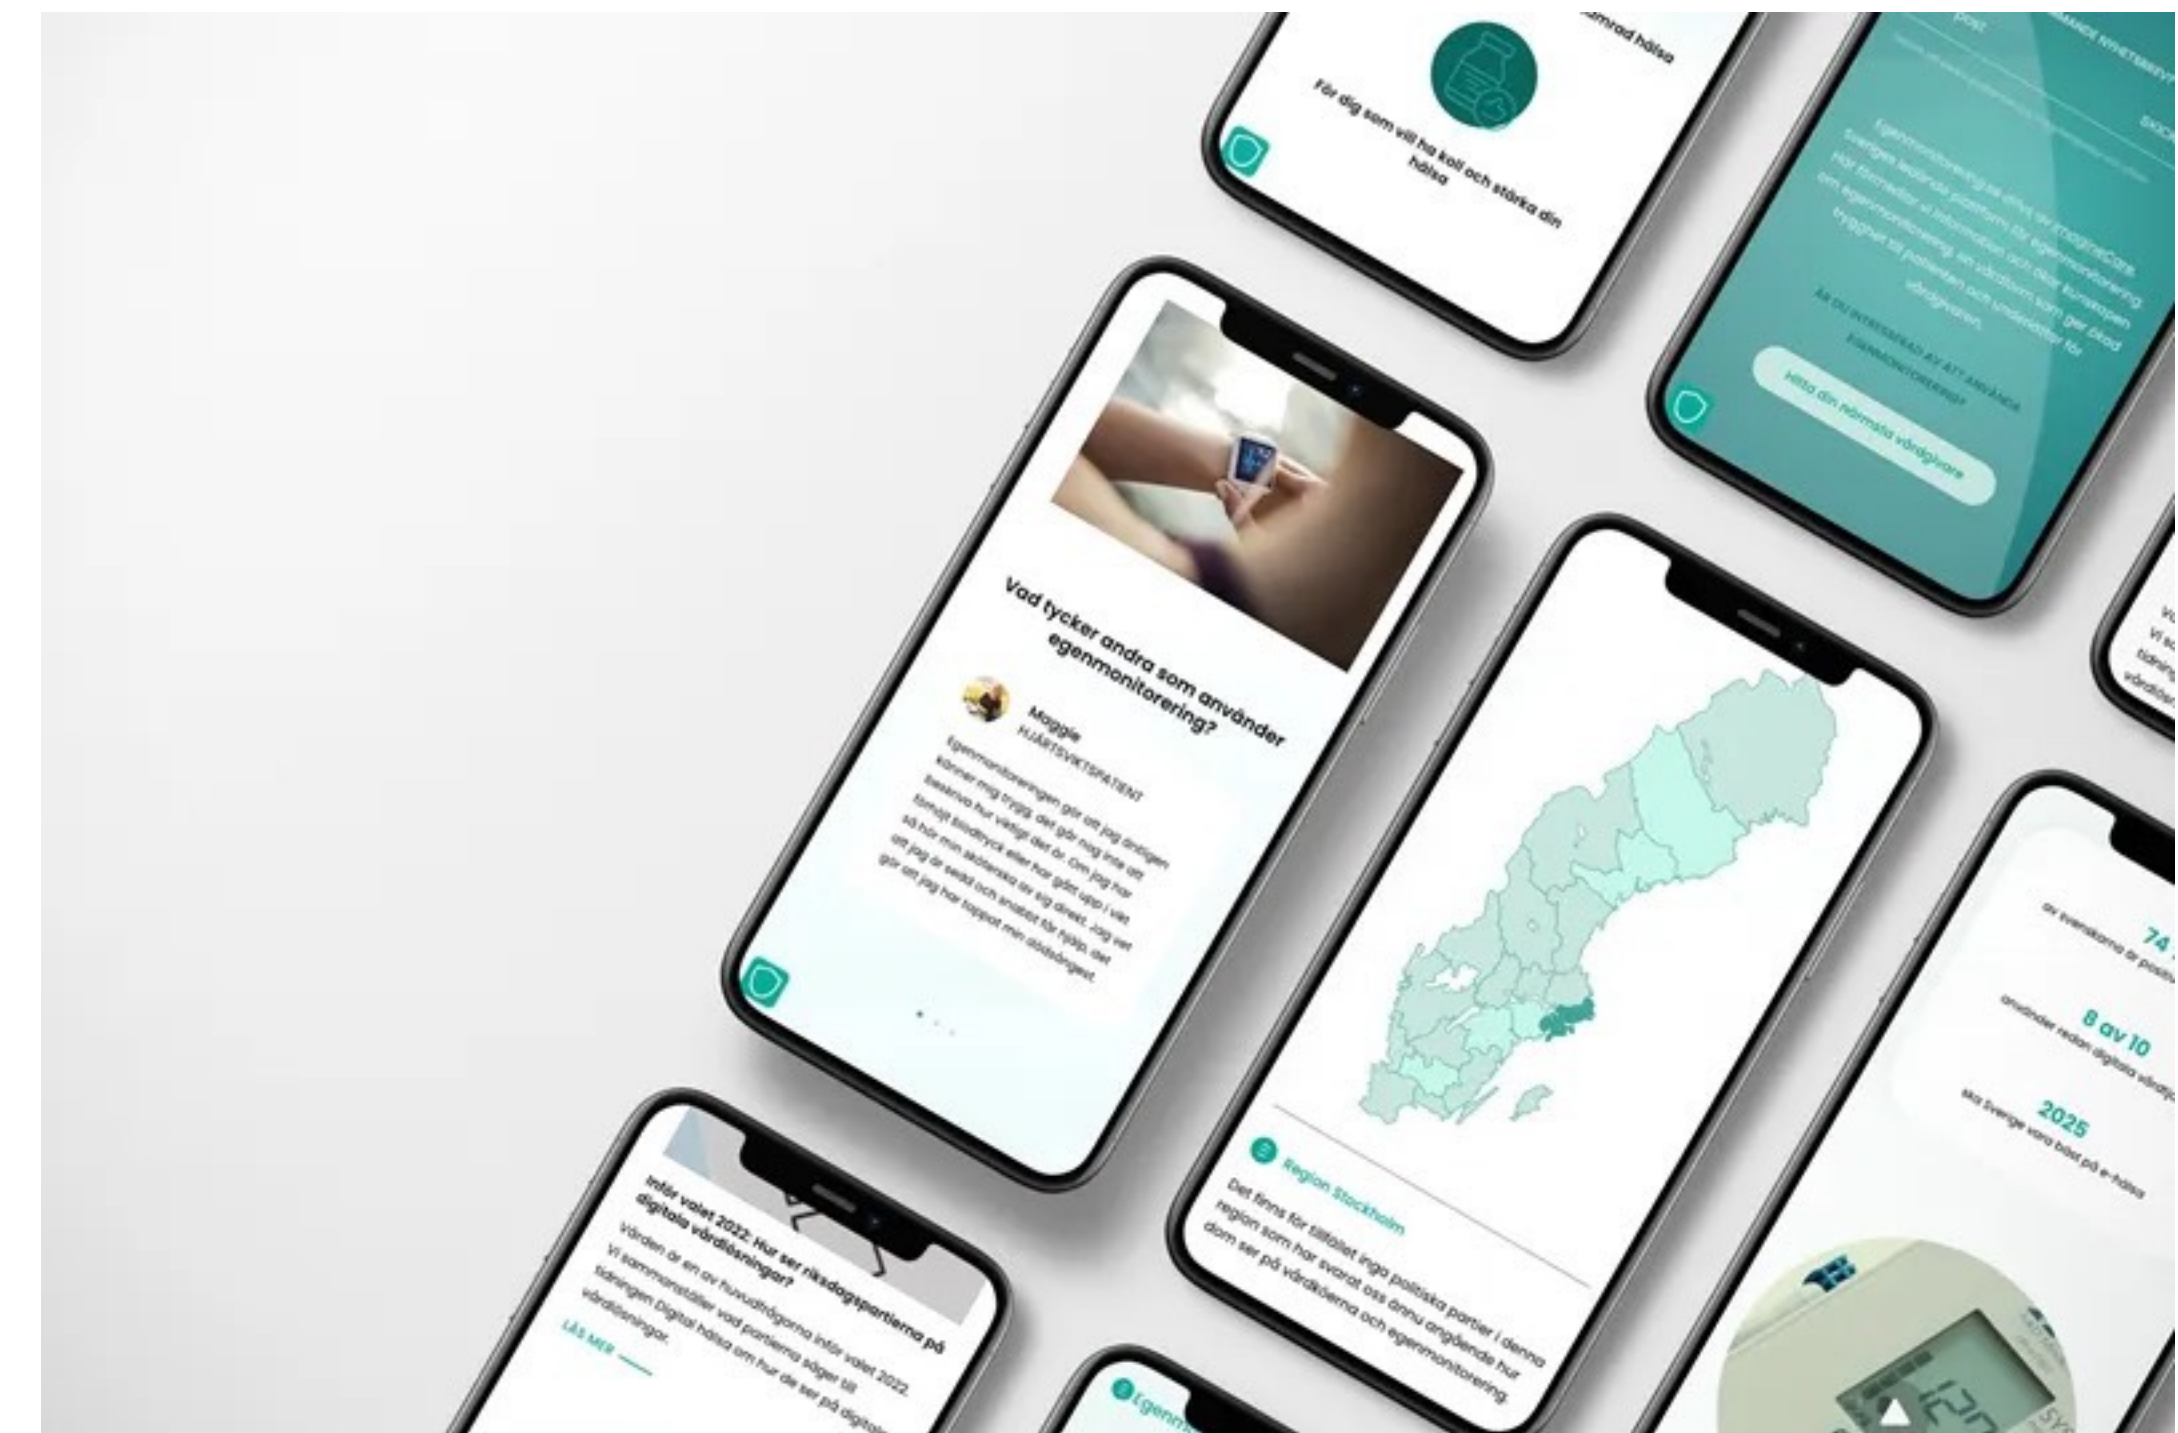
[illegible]mrad hälsa

För dig som vill ha koll och stärka din hälsa

Egenmonitorering.se drivs av ImagineCare, Sveriges ledande plattform för egenmonitorering. Här finner du information och delar kunskapen om egenmonitorering, en vårdform som ger ökad trygghet till patienten och underlättar för vårdgivaren.

ÄR DU INTRESSERAD AV ATT ANVÄNDA EGENMONITORERING?

Hitta din närmsta vårdgivare

Vad tycker andra som använder egenmonitorering?

Maggie
HJÄRTSVIKTSPATIENT

Egenmonitoreringen gör att jag äntligen känner mig trygg, det går nog inte att beskriva hur viktigt det är. Om jag har förhöjt blodtryck eller har gått upp i vikt så hör min sköterska av sig direkt. Jag vet att jag är sedd och snabbt får hjälp, det gör att jag har toppat min skåldånget.

Region Stockholm

Det finns för tillfället inga politiska partier i denna region som har svarat oss ännu angående hur dom ser på vårdkörerna och egenmonitorering.

74 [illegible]
av svenskarna är positiv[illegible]

8 av 10
använder redan digitala vårdtj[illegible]

2025
ska Sverige vara bäst på e-hälsa

Inför valet 2022: Hur ser riksdagspartierna på digitala vårdlösningar?

Vården är en av huvudfrågorna inför valet 2022. Vi sammanställer vad partierna säger till tidningen Digital hälsa om hur de ser på digitala vårdlösningar.

LÄS MER

Egenm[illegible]